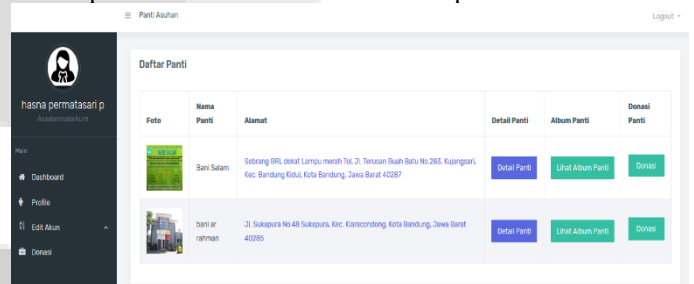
≡ Panti Asuhan

Logout ▾

hasna permatasari p
Assalamualaikum

Main

Dashboard

Profile

Edit Akun

Donasi

Daftar Panti

| Foto | Nama Panti | Alamat | Detail Panti | Album Panti | Donasi Panti |
|---|---|---|---|---|---|
| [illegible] | Bani Salam | Sebrang BRI, dekat Lampu merah Tol, Jl. Terusan Buah Batu No.283, Kujangsari, Kec. Bandung Kidul, Kota Bandung, Jawa Barat 40287 | Detail Panti | Lihat Album Panti | Donasi |
| | bani ar rahman | Jl. Sukapura No.48 Sukapura, Kec. Kiaracondong, Kota Bandung, Jawa Barat 40285 | Detail Panti | Lihat Album Panti | Donasi |